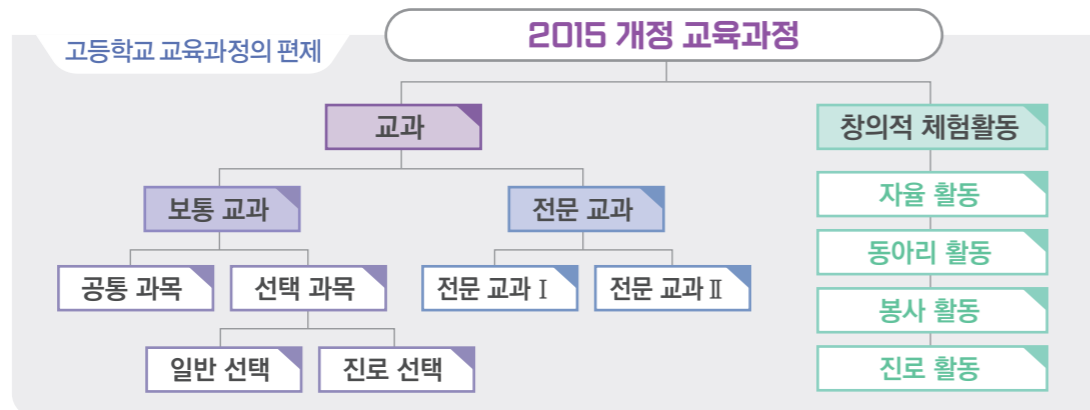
고등학교 교육과정의 편제

2015 개정 교육과정

교과

보통 교과

공통 과목

선택 과목

일반 선택

진로 선택

전문 교과

전문 교과 Ⅰ

전문 교과 Ⅱ

창의적 체험활동

자율 활동

동아리 활동

봉사 활동

진로 활동